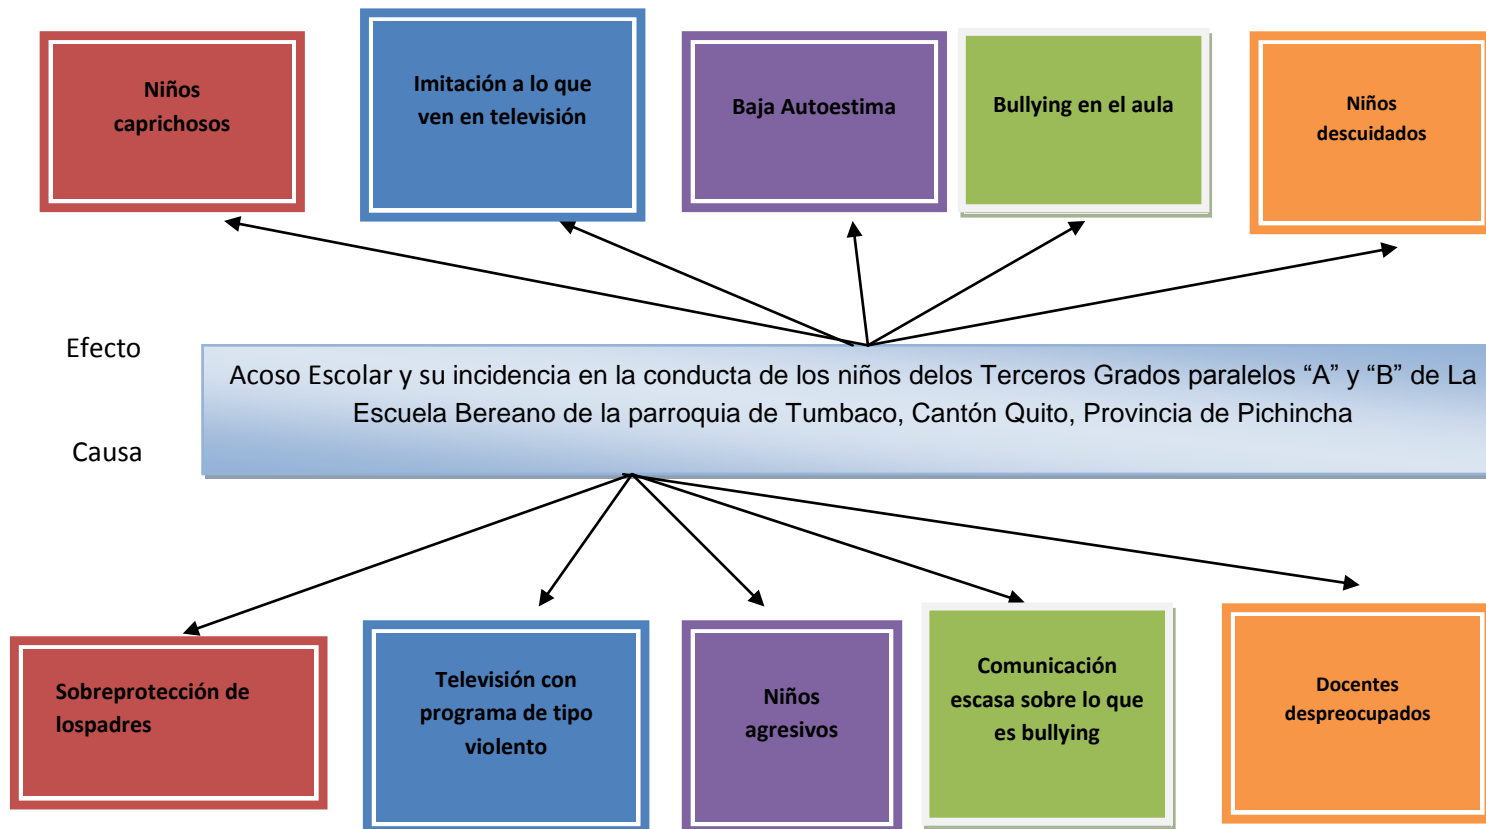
Niños caprichosos

Imitación a lo que ven en televisión

Baja Autoestima

Bullying en el aula

Niños descuidados

Efecto

Acoso Escolar y su incidencia en la conducta de los niños delos Terceros Grados paralelos “A” y “B” de La Escuela Bereano de la parroquia de Tumbaco, Cantón Quito, Provincia de Pichincha

Causa

Sobreprotección de lospadres

Televisión con programa de tipo violento

Niños agresivos

Comunicación escasa sobre lo que es bullying

Docentes despreocupados